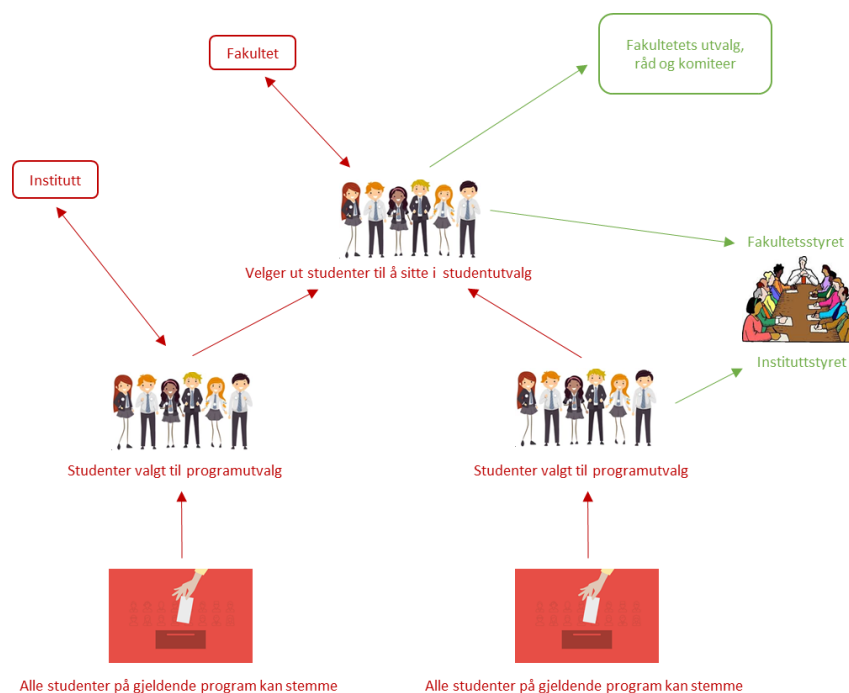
Fakultet

Fakultetets utvalg, råd og komiteer

Institutt

Velger ut studenter til å sitte i studentutvalg

Fakultetsstyret

Instituttstyret

Studenter valgt til programutvalg

Studenter valgt til programutvalg

Alle studenter på gjeldende program kan stemme

Alle studenter på gjeldende program kan stemme